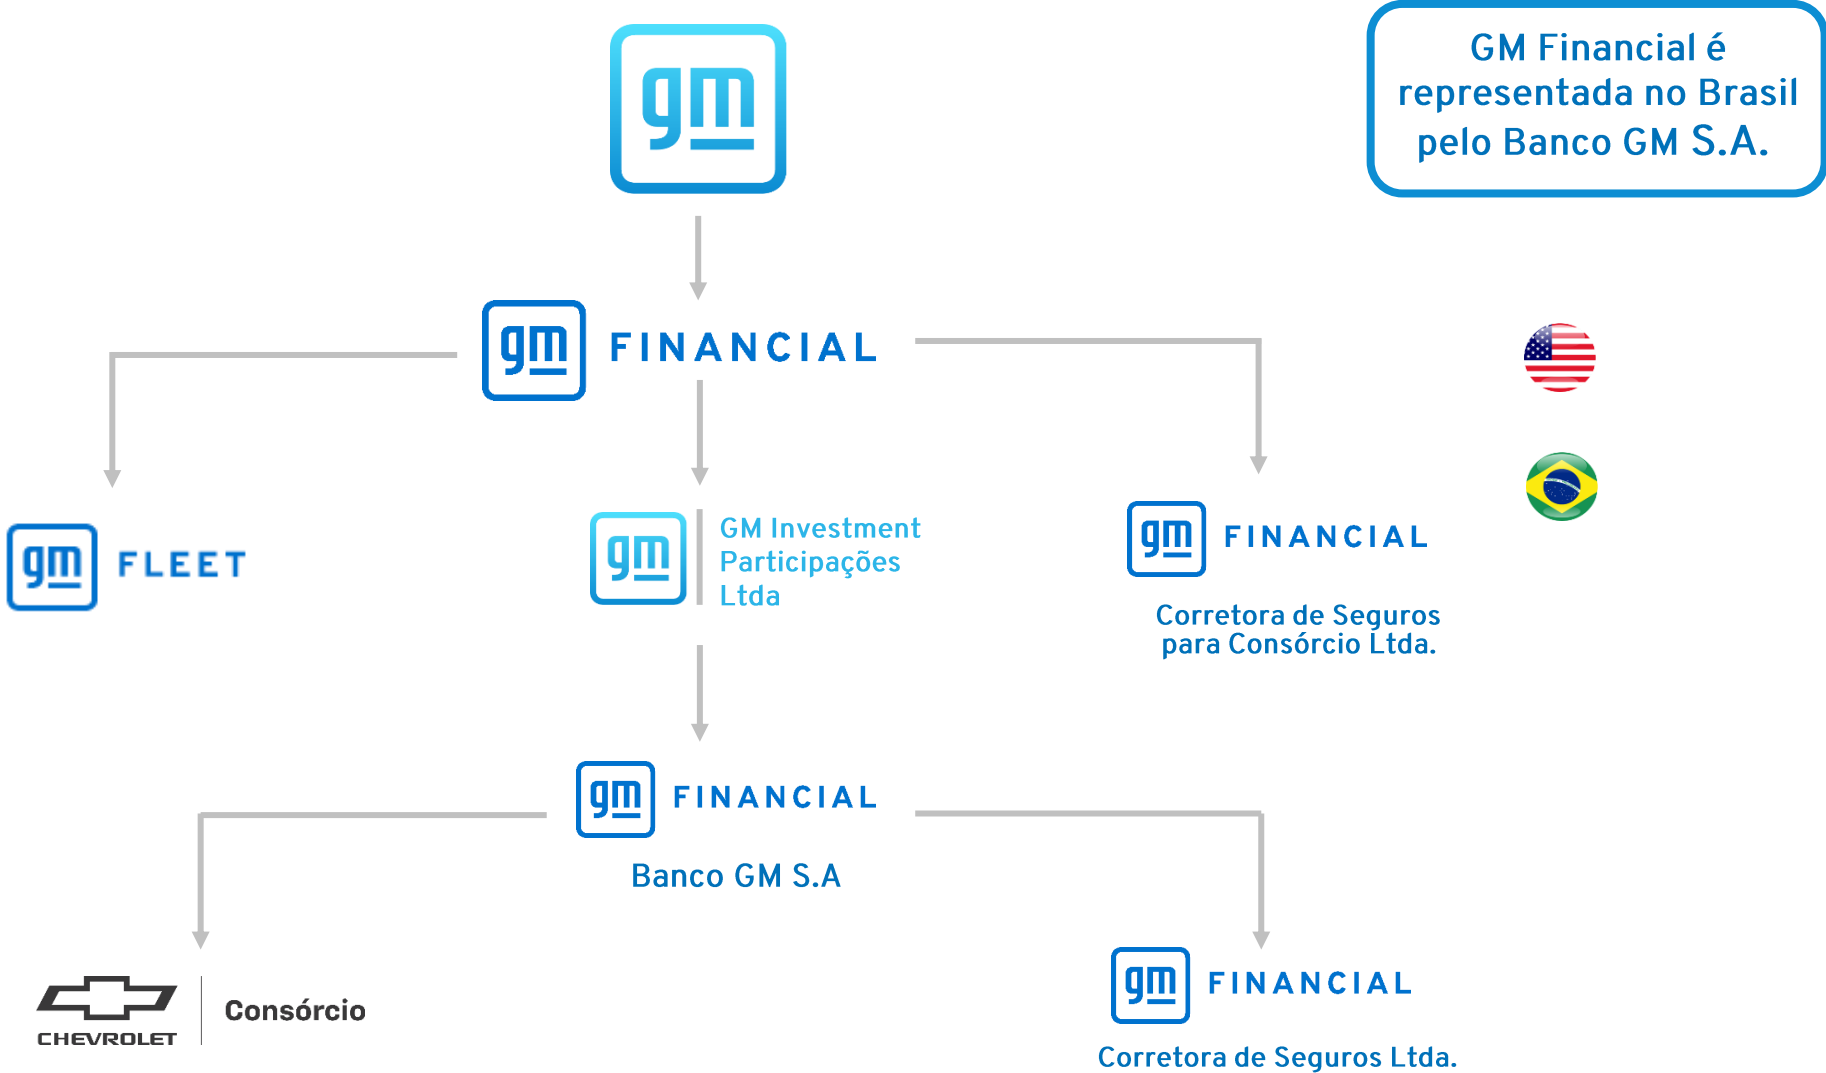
gm

GM Financial é representada no Brasil pelo Banco GM S.A.

gm FINANCIAL

gm FLEET

gm GM Investment Participações Ltda

gm FINANCIAL
Corretora de Seguros para Consórcio Ltda.

gm FINANCIAL
Banco GM S.A

CHEVROLET Consórcio

gm FINANCIAL
Corretora de Seguros Ltda.